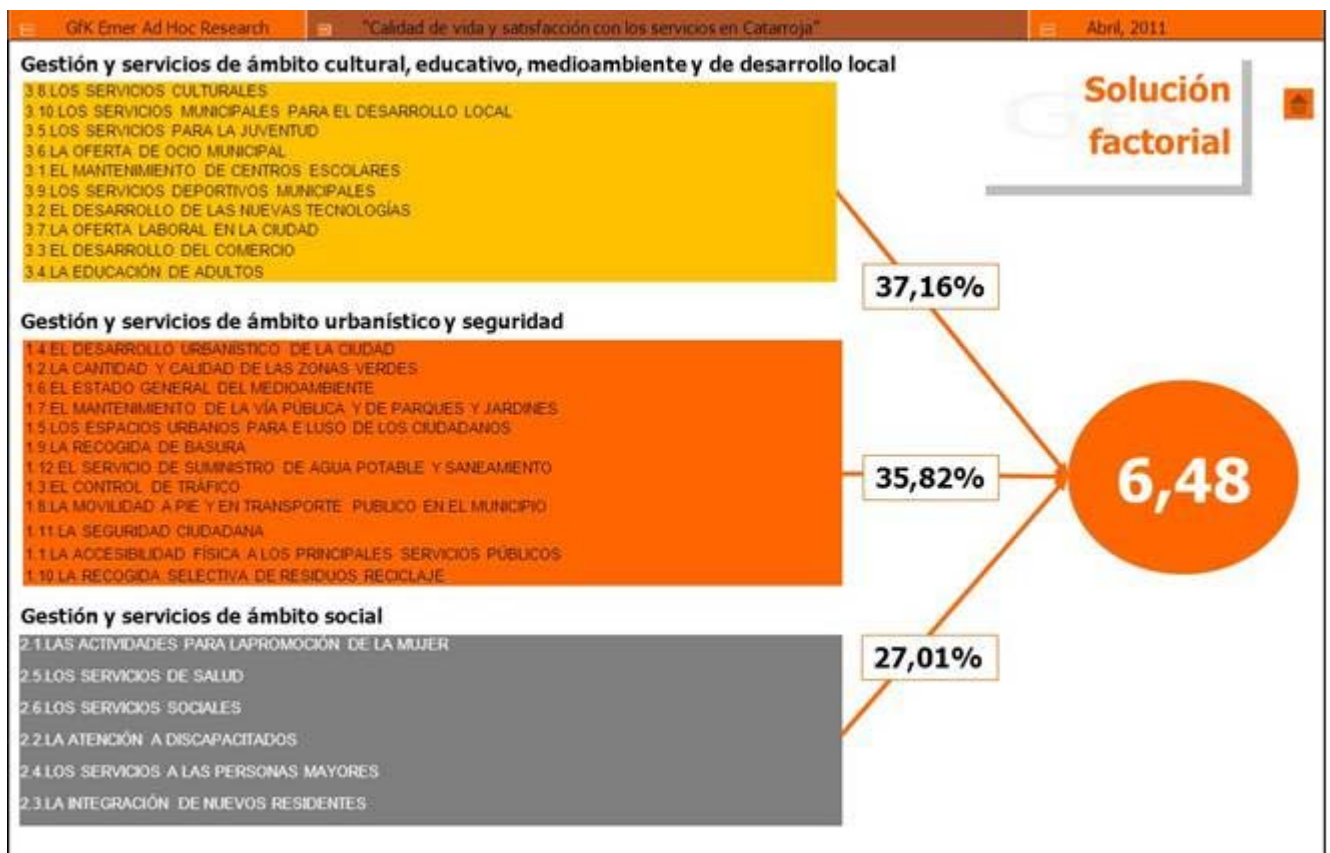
GfK Emer Ad Hoc Research | "Calidad de vida y satisfacción con los servicios en Catarroja" | Abril, 2011

Gestión y servicios de ámbito cultural, educativo, medioambiente y de desarrollo local

3.8.LOS SERVICIOS CULTURALES
3.10.LOS SERVICIOS MUNICIPALES PARA EL DESARROLLO LOCAL
3.5.LOS SERVICIOS PARA LA JUVENTUD
3.6.LA OFERTA DE OCIO MUNICIPAL
3.1.EL MANTENIMIENTO DE CENTROS ESCOLARES
3.9.LOS SERVICIOS DEPORTIVOS MUNICIPALES
3.2.EL DESARROLLO DE LAS NUEVAS TECNOLOGÍAS
3.7.LA OFERTA LABORAL EN LA CIUDAD
3.3.EL DESARROLLO DEL COMERCIO
3.4.LA EDUCACIÓN DE ADULTOS

Solución factorial

37,16%

Gestión y servicios de ámbito urbanístico y seguridad

1.4.EL DESARROLLO URBANÍSTICO DE LA CIUDAD
1.2.LA CANTIDAD Y CALIDAD DE LAS ZONAS VERDES
1.6.EL ESTADO GENERAL DEL MEDIOAMBIENTE
1.7.EL MANTENIMIENTO DE LA VÍA PÚBLICA Y DE PARQUES Y JARDINES
1.5.LOS ESPACIOS URBANOS PARA EL USO DE LOS CIUDADANOS
1.9.LA RECOGIDA DE BASURA
1.12.EL SERVICIO DE SUMINISTRO DE AGUA POTABLE Y SANEAMIENTO
1.3.EL CONTROL DE TRÁFICO
1.8.LA MOVILIDAD A PIE Y EN TRANSPORTE PUBLICO EN EL MUNICIPIO
1.11.LA SEGURIDAD CIUDADANA
1.1.LA ACCESIBILIDAD FÍSICA A LOS PRINCIPALES SERVICIOS PÚBLICOS
1.10.LA RECOGIDA SELECTIVA DE RESIDUOS RECICLAJE

35,82%

6,48

Gestión y servicios de ámbito social

2.1.LAS ACTIVIDADES PARA LAPROMOCIÓN DE LA MUJER
2.5.LOS SERVICIOS DE SALUD
2.6.LOS SERVICIOS SOCIALES
2.2.LA ATENCIÓN A DISCAPACITADOS
2.4.LOS SERVICIOS A LAS PERSONAS MAYORES
2.3.LA INTEGRACIÓN DE NUEVOS RESIDENTES

27,01%